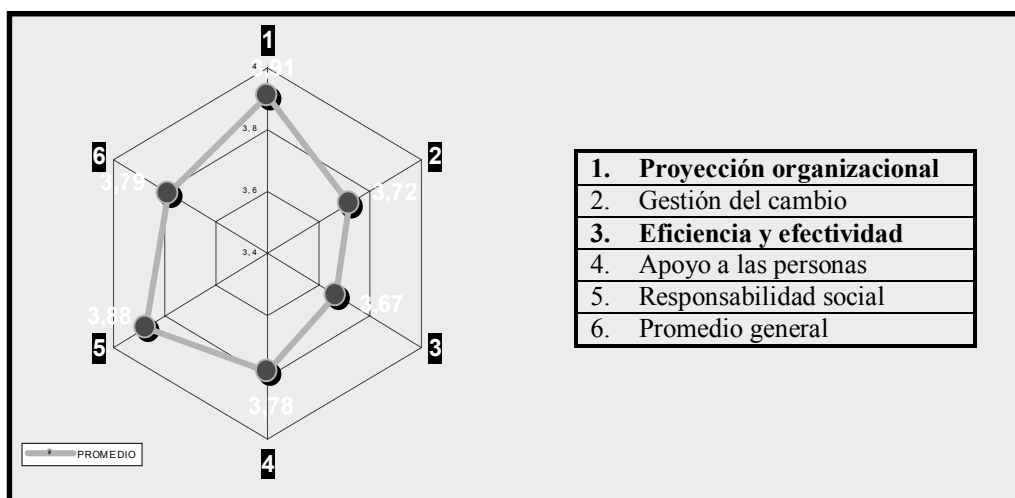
1
4
3,91
3,8
3,6
3,4
2
3,72
3
3,67
4
3,78
5
3,88
6
3,79

PROMEDIO

| | |
|---|---|
| **1.** | **Proyección organizacional** |
| 2. | Gestión del cambio |
| **3.** | **Eficiencia y efectividad** |
| 4. | Apoyo a las personas |
| 5. | Responsabilidad social |
| 6. | Promedio general |